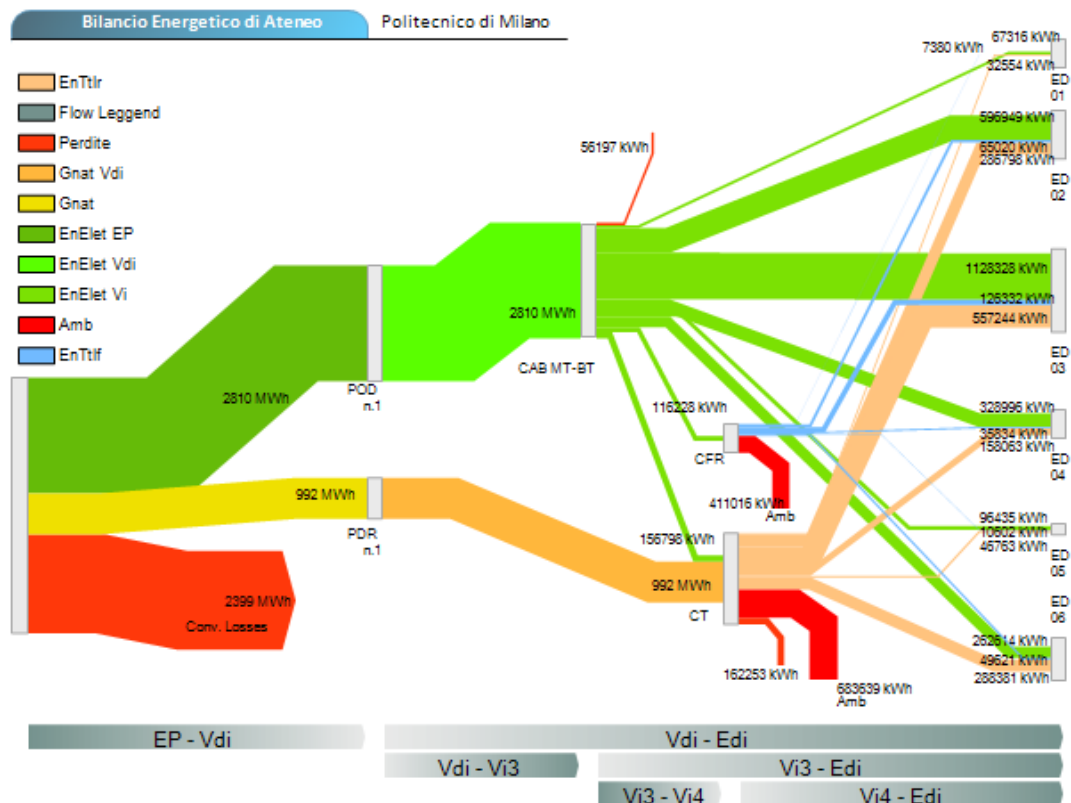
Bilancio Energetico di Ateneo
Politecnico di Milano

EnTtlr
Flow Leggend
Perdite
Gnat Vdi
Gnat
EnElet EP
EnElet Vdi
EnElet Vi
Amb
EnTtlf

2810 MWh
POD n.1
2810 MWh
CAB MT-BT
56197 kWh
992 MWh
PDR n.1
2399 MWh
Conv. Losses
116228 kWh
CFR
411016 kWh
Amb
156796 kWh
992 MWh
CT
162253 kWh
683639 kWh
Amb

7380 kWh
67316 kWh
32554 kWh
ED 01
596949 kWh
65020 kWh
286798 kWh
ED 02
1128328 kWh
126332 kWh
557244 kWh
ED 03
328996 kWh
35834 kWh
158063 kWh
ED 04
96435 kWh
10602 kWh
46763 kWh
ED 05
ED 06
252514 kWh
49621 kWh
288381 kWh

EP - Vdi
Vdi - Edi
Vdi - Vi3
Vi3 - Edi
Vi3 - Vi4
Vi4 - Edi